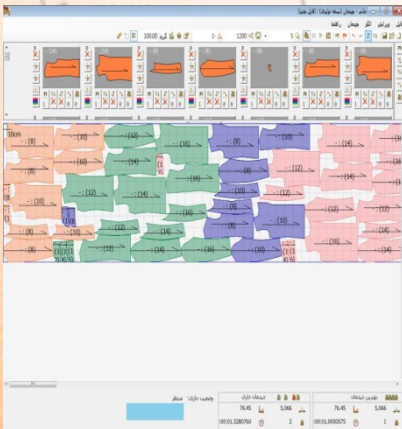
آنالیز - چیدمان (نسخه نمایشی) - کالا چینم

فایل ویرایش الگو چیدمان راهنما

100.00 1200 5

(8) (10) (12) (14) (16) (8) (10) (12) (14) (16)

بهترین چیدمان | چیدمان جاری | وضعیت جاری: منتظر

76.45 | 5.066 | 76.45 | 5.066

1 | 00:01.0050575 | 2 | 00:01.3288769